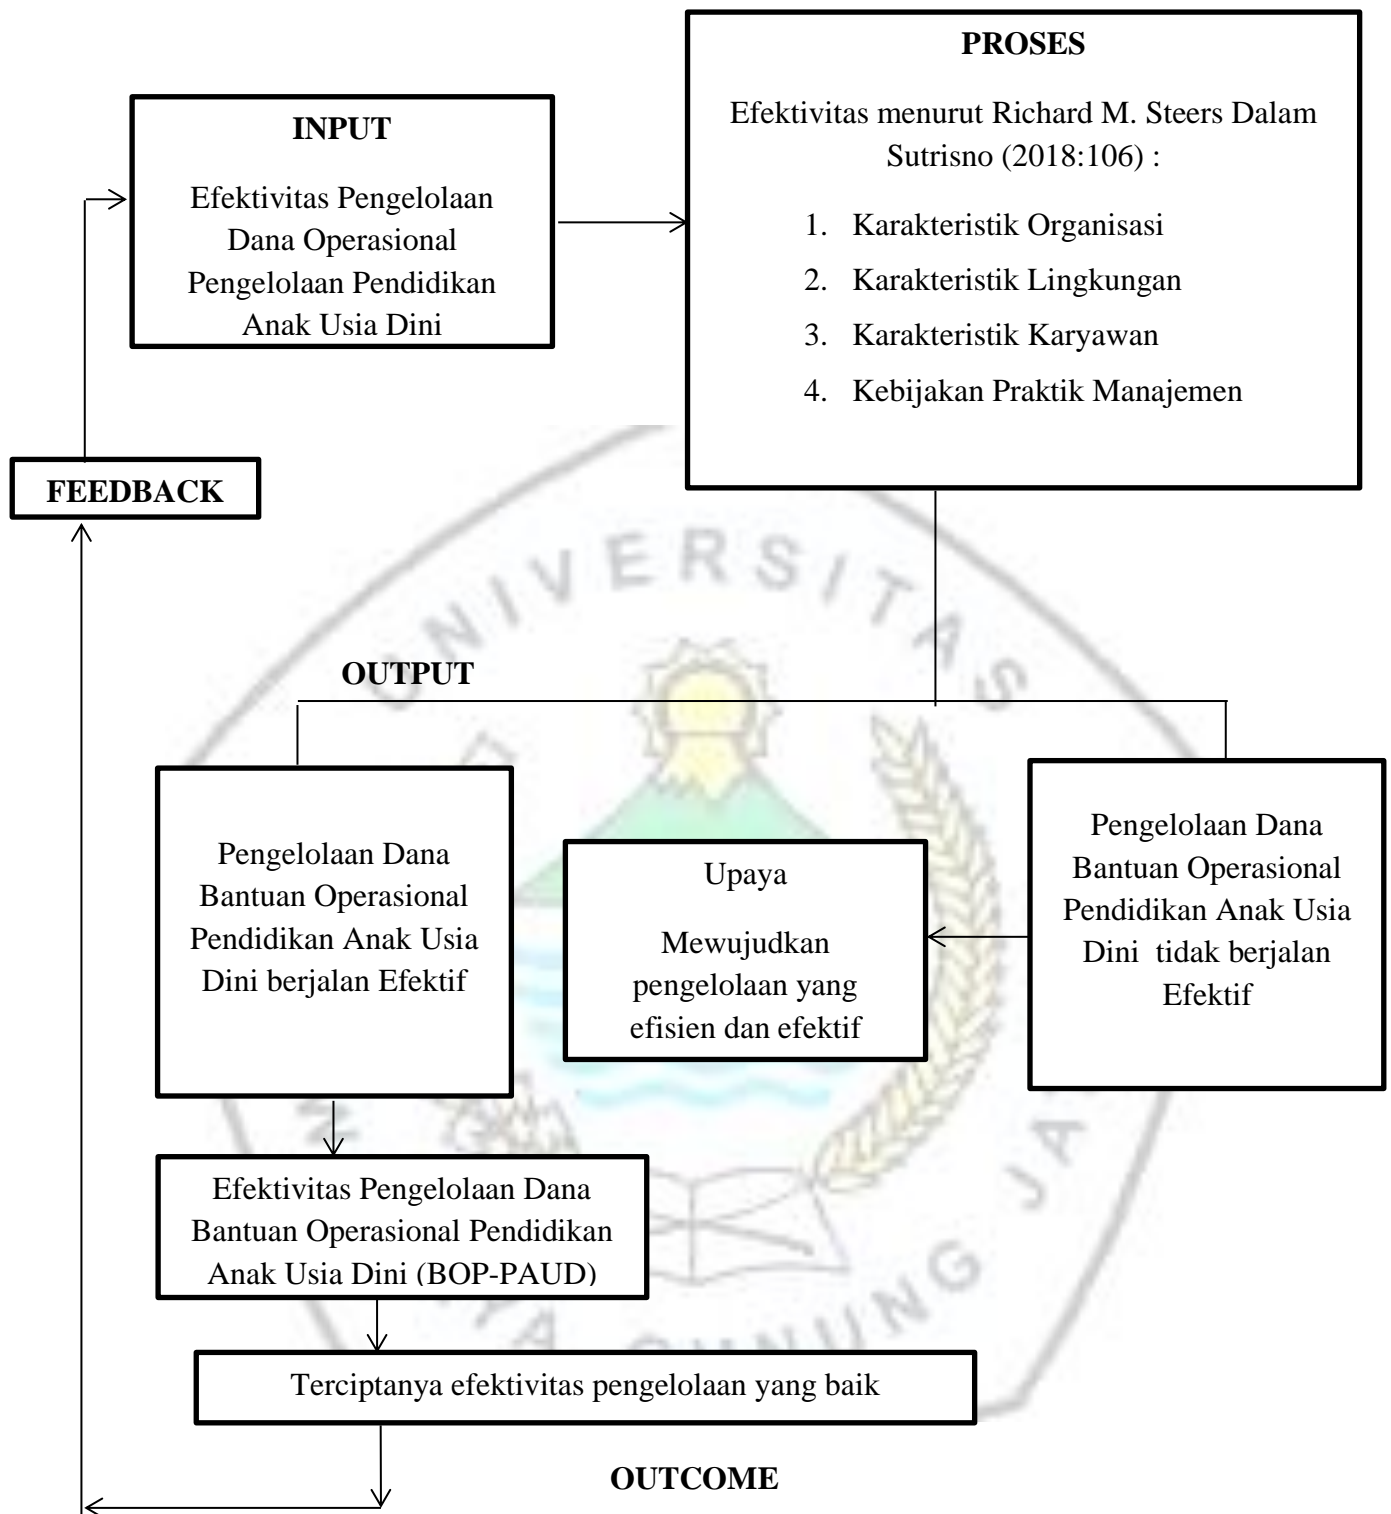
INPUT

Efektivitas Pengelolaan Dana Operasional Pengelolaan Pendidikan Anak Usia Dini

PROSES

Efektivitas menurut Richard M. Steers Dalam Sutrisno (2018:106) :

1. Karakteristik Organisasi
2. Karakteristik Lingkungan
3. Karakteristik Karyawan
4. Kebijakan Praktik Manajemen

FEEDBACK

UNIVERSITAS

OUTPUT

Pengelolaan Dana Bantuan Operasional Pendidikan Anak Usia Dini berjalan Efektif

Upaya

Mewujudkan pengelolaan yang efisien dan efektif

Pengelolaan Dana Bantuan Operasional Pendidikan Anak Usia Dini tidak berjalan Efektif

Efektivitas Pengelolaan Dana Bantuan Operasional Pendidikan Anak Usia Dini (BOP-PAUD)

Terciptanya efektivitas pengelolaan yang baik

OUTCOME